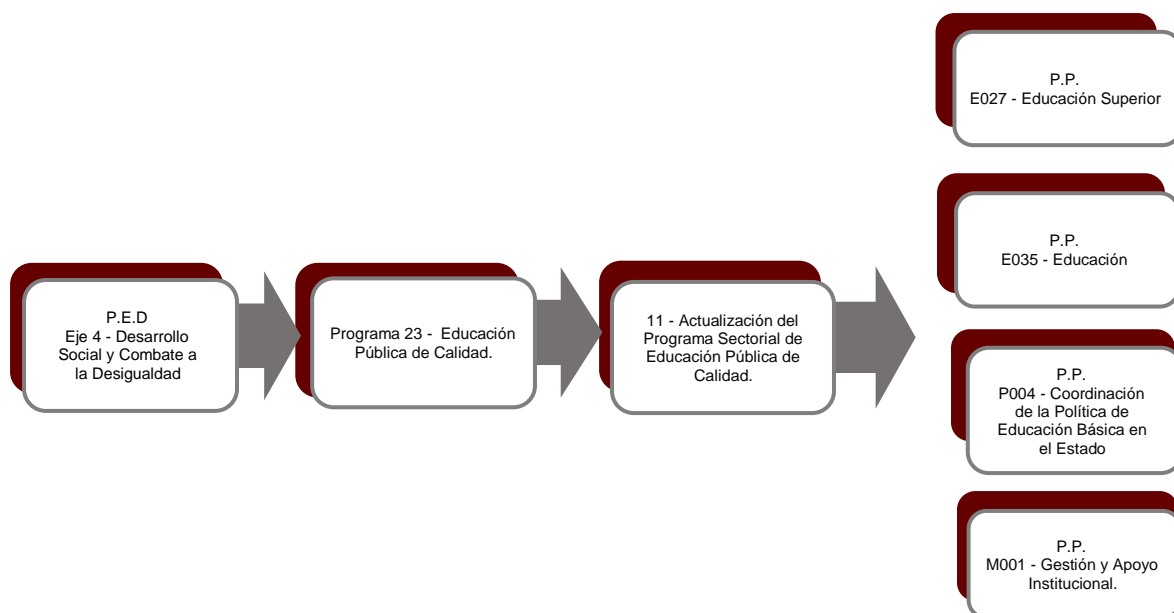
P.E.D
Eje 4 - Desarrollo Social y Combate a la Desigualdad

Programa 23 - Educación Pública de Calidad.

11 - Actualización del Programa Sectorial de Educación Pública de Calidad.

P.P.
E027 - Educación Superior

P.P.
E035 - Educación

P.P.
P004 - Coordinación de la Política de Educación Básica en el Estado

P.P.
M001 - Gestión y Apoyo Institucional.